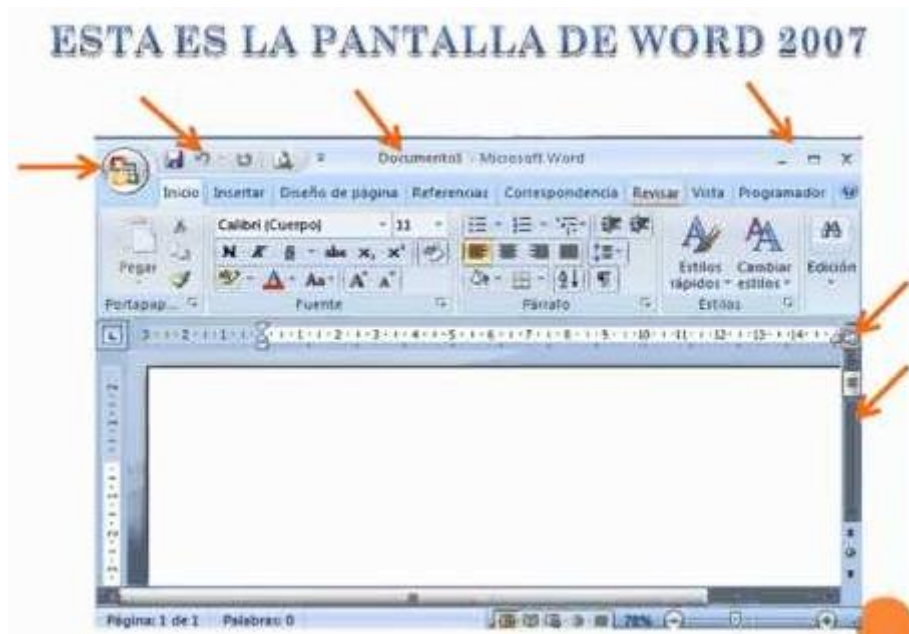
ESTA ES LA PANTALLA DE WORD 2007

Documento1 - Microsoft Word

Inicio | Insertar | Diseño de página | Referencias | Correspondencia | Revisar | Vista | Programador

Pegar

Portapap...

Calibri (Cuerpo) 11

N K S abe $x_2$ $x^2$

Aa A A

Fuente

Párrafo

Estilos rápidos

Cambiar estilos

Estilos

Edición

Página: 1 de 1 Palabras: 0

78%